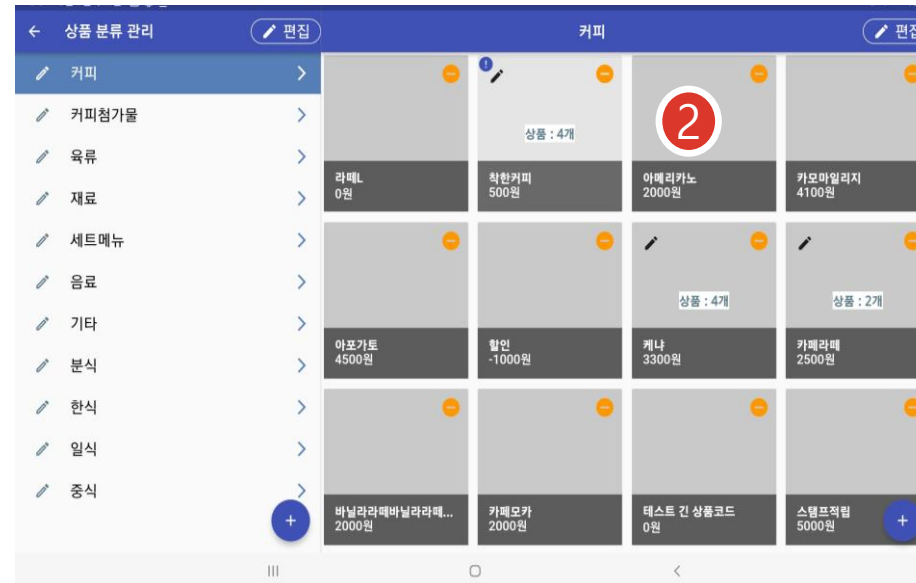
← 상품 분류 관리 편집

커피 >
커피첨가물 >
육류 >
재료 >
세트메뉴 >
음료 >
기타 >
분식 >
한식 >
일식 >
중식 >
+

커피 편집

라떼L
0원

!
상품 : 4개
착한커피
500원

2
아메리카노
2000원

카모마일리지
4100원

아포가토
4500원

할인
-1000원

상품 : 4개
케냐
3300원

상품 : 2개
카페라떼
2500원

바닐라라떼바닐라라떼...
2000원

카페모카
2000원

테스트 긴 상품코드
0원

스탬프적립
5000원
+

III O <